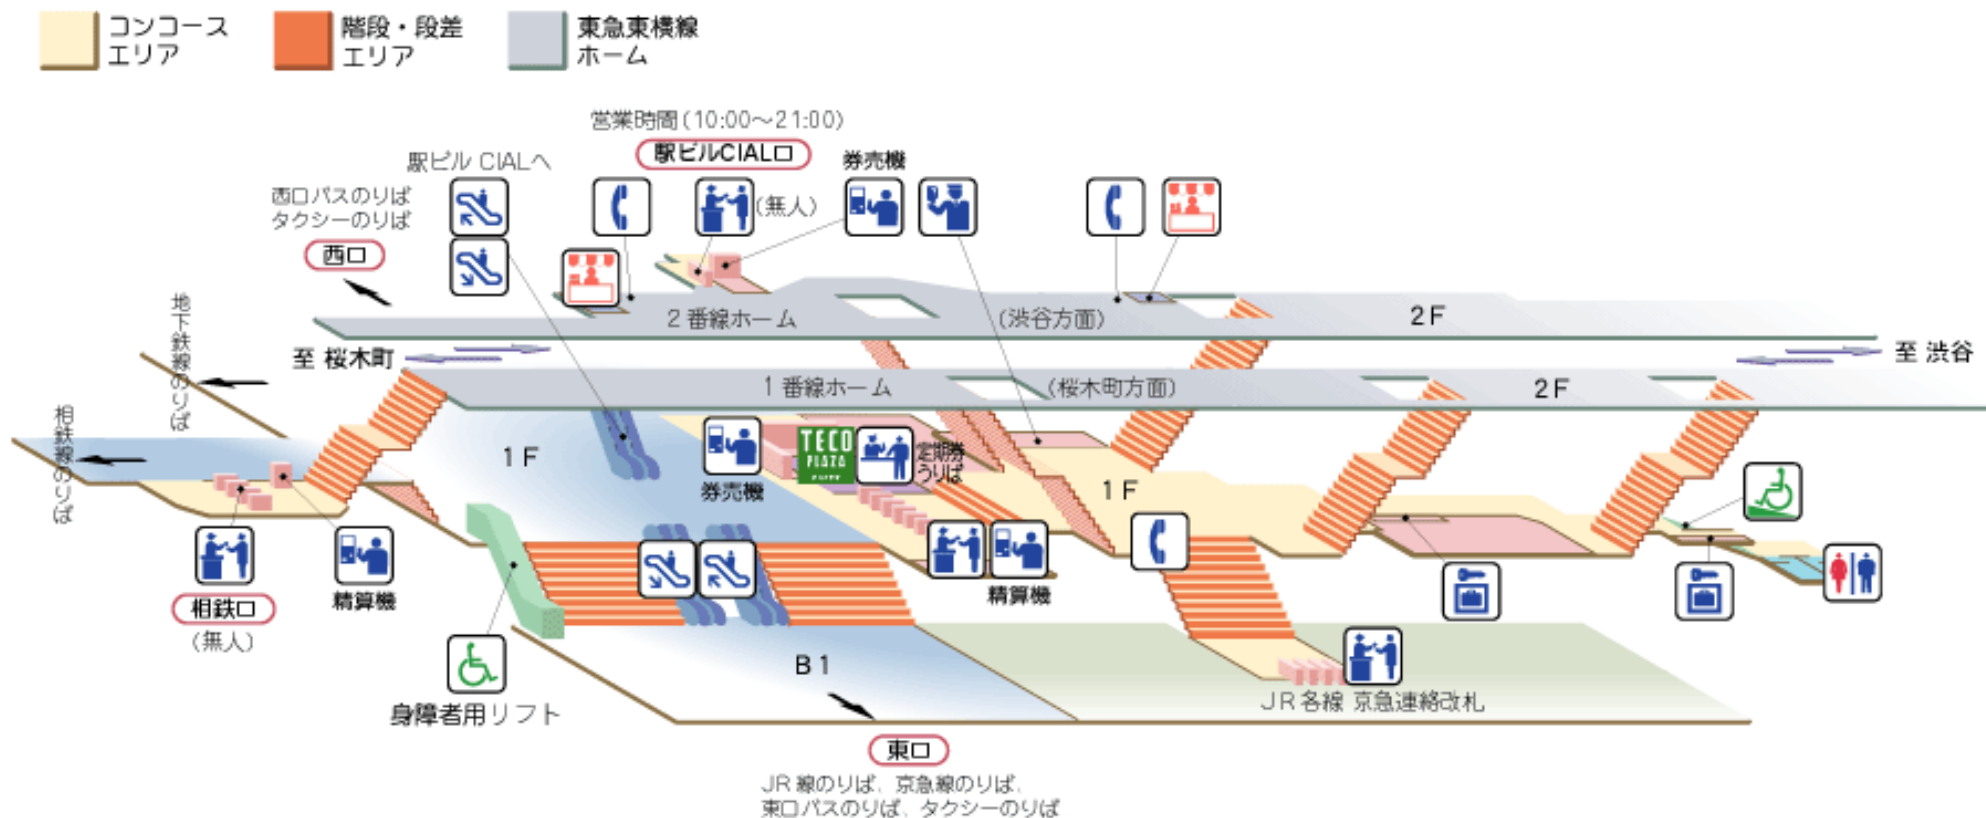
コンコースエリア

階段・段差エリア

東急東横線ホーム

営業時間（10:00～21:00）

駅ビルCIAL口

駅ビル CIALへ

西口バスのりば
タクシーのりば

西口

券売機

（無人）

2番線ホーム

（渋谷方面）

2F

至 桜木町

至 渋谷

地下鉄線のりば

相鉄線のりば

1番線ホーム

（桜木町方面）

2F

1F

TECO PLAZA

定期券うりば

券売機

1F

相鉄口

（無人）

精算機

精算機

B1

身障者用リフト

JR各線 京急連絡改札

東口

JR線のりば、京急線のりば、
東口バスのりば、タクシーのりば